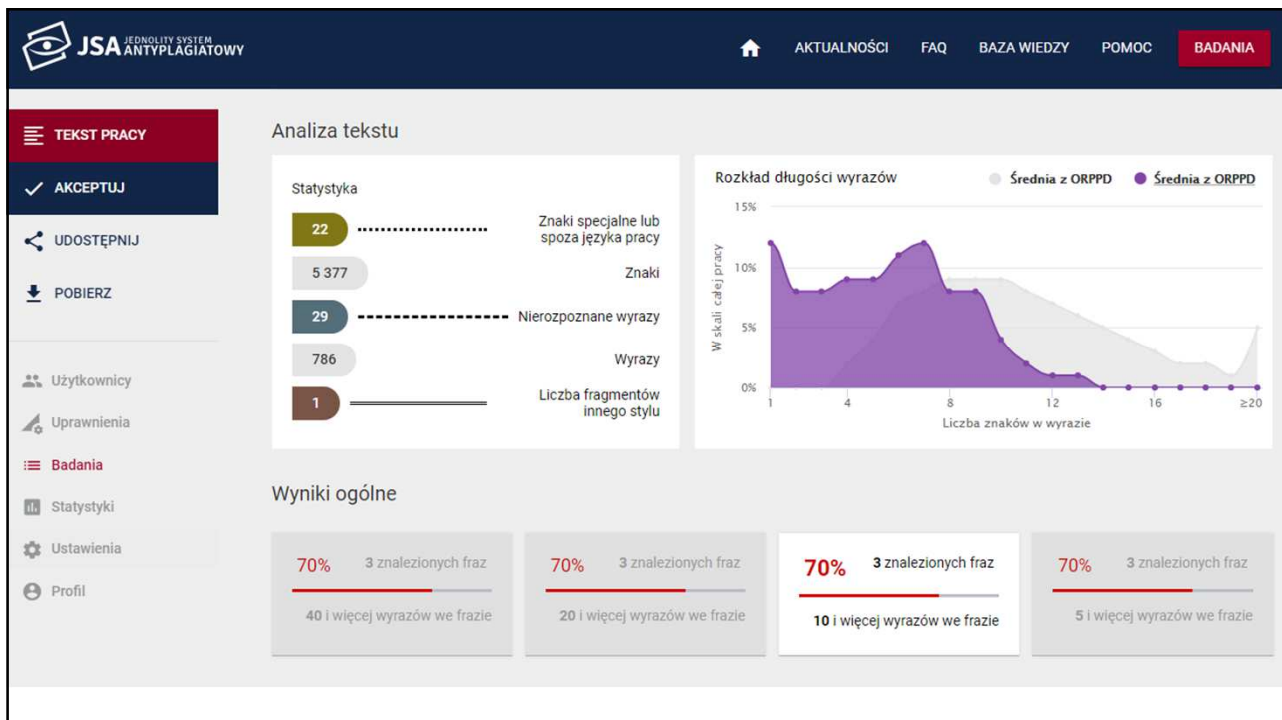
JSA JEDNOLITY SYSTEM ANTYPLAGIATOWY

AKTUALNOŚCI FAQ BAZA WIEDZY POMOC BADANIA

TEKST PRACY
AKCEPTUJ
UDOSTĘPNIJ
POBIERZ

Użytkownicy
Uprawnienia
Badania
Statystyki
Ustawienia
Profil

Analiza tekstu

Statystyka

| | |
|---|---|
| 22 | Znaki specjalne lub spoza języka pracy |
| 5 377 | Znaki |
| 29 | Nierozpoznane wyrazy |
| 786 | Wyrazy |
| 1 | Liczba fragmentów innego stylu |

Rozkład długości wyrazów

Średnia z ORPPD Średnia z ORPPD

15%
10%
5%
0%
W skali całej pracy
1 4 8 12 16 ≥20
Liczba znaków w wyrazie

Wyniki ogólne

70% 3 znalezionych fraz
40 i więcej wyrazów we frazie

70% 3 znalezionych fraz
20 i więcej wyrazów we frazie

70% 3 znalezionych fraz
10 i więcej wyrazów we frazie

70% 3 znalezionych fraz
5 i więcej wyrazów we frazie